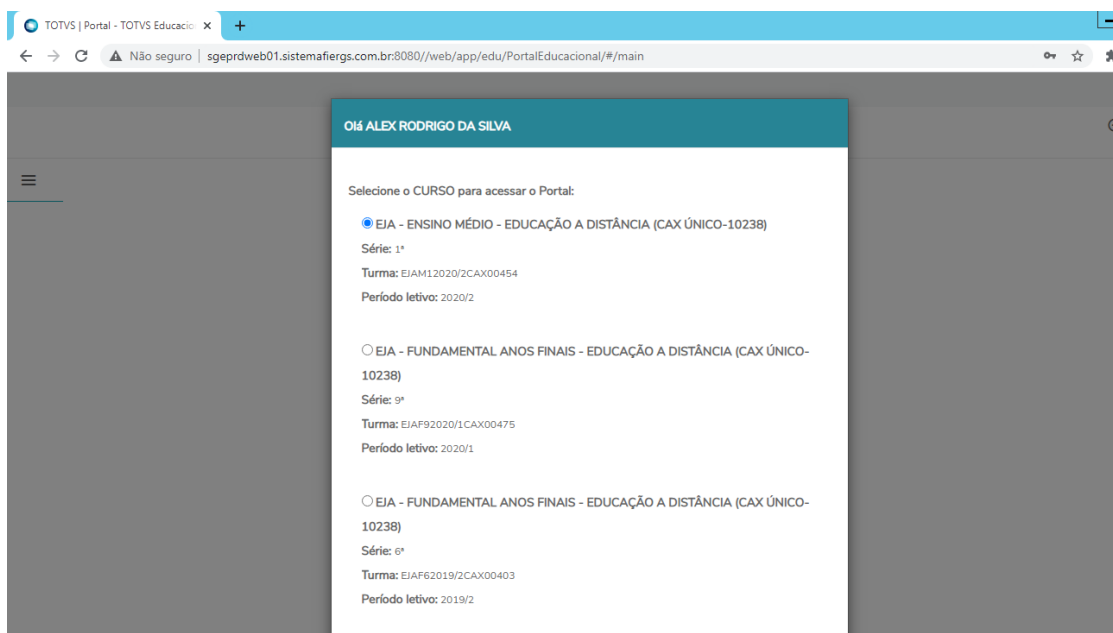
TOTVS | Portal - TOTVS Educacio ×
+

Não seguro | sgeprdweb01.sistemafiergs.com.br:8080//web/app/edu/PortalEducacional/#/main

Olá ALEX RODRIGO DA SILVA

Selecione o CURSO para acessar o Portal:

EJA - ENSINO MÉDIO - EDUCAÇÃO A DISTÂNCIA (CAX ÚNICO-10238)
Série: 1ª
Turma: EJAM12020/2CAX00454
Período letivo: 2020/2

EJA - FUNDAMENTAL ANOS FINAIS - EDUCAÇÃO A DISTÂNCIA (CAX ÚNICO-10238)
Série: 9ª
Turma: EJAF92020/1CAX00475
Período letivo: 2020/1

EJA - FUNDAMENTAL ANOS FINAIS - EDUCAÇÃO A DISTÂNCIA (CAX ÚNICO-10238)
Série: 6ª
Turma: EJAF62019/2CAX00403
Período letivo: 2019/2